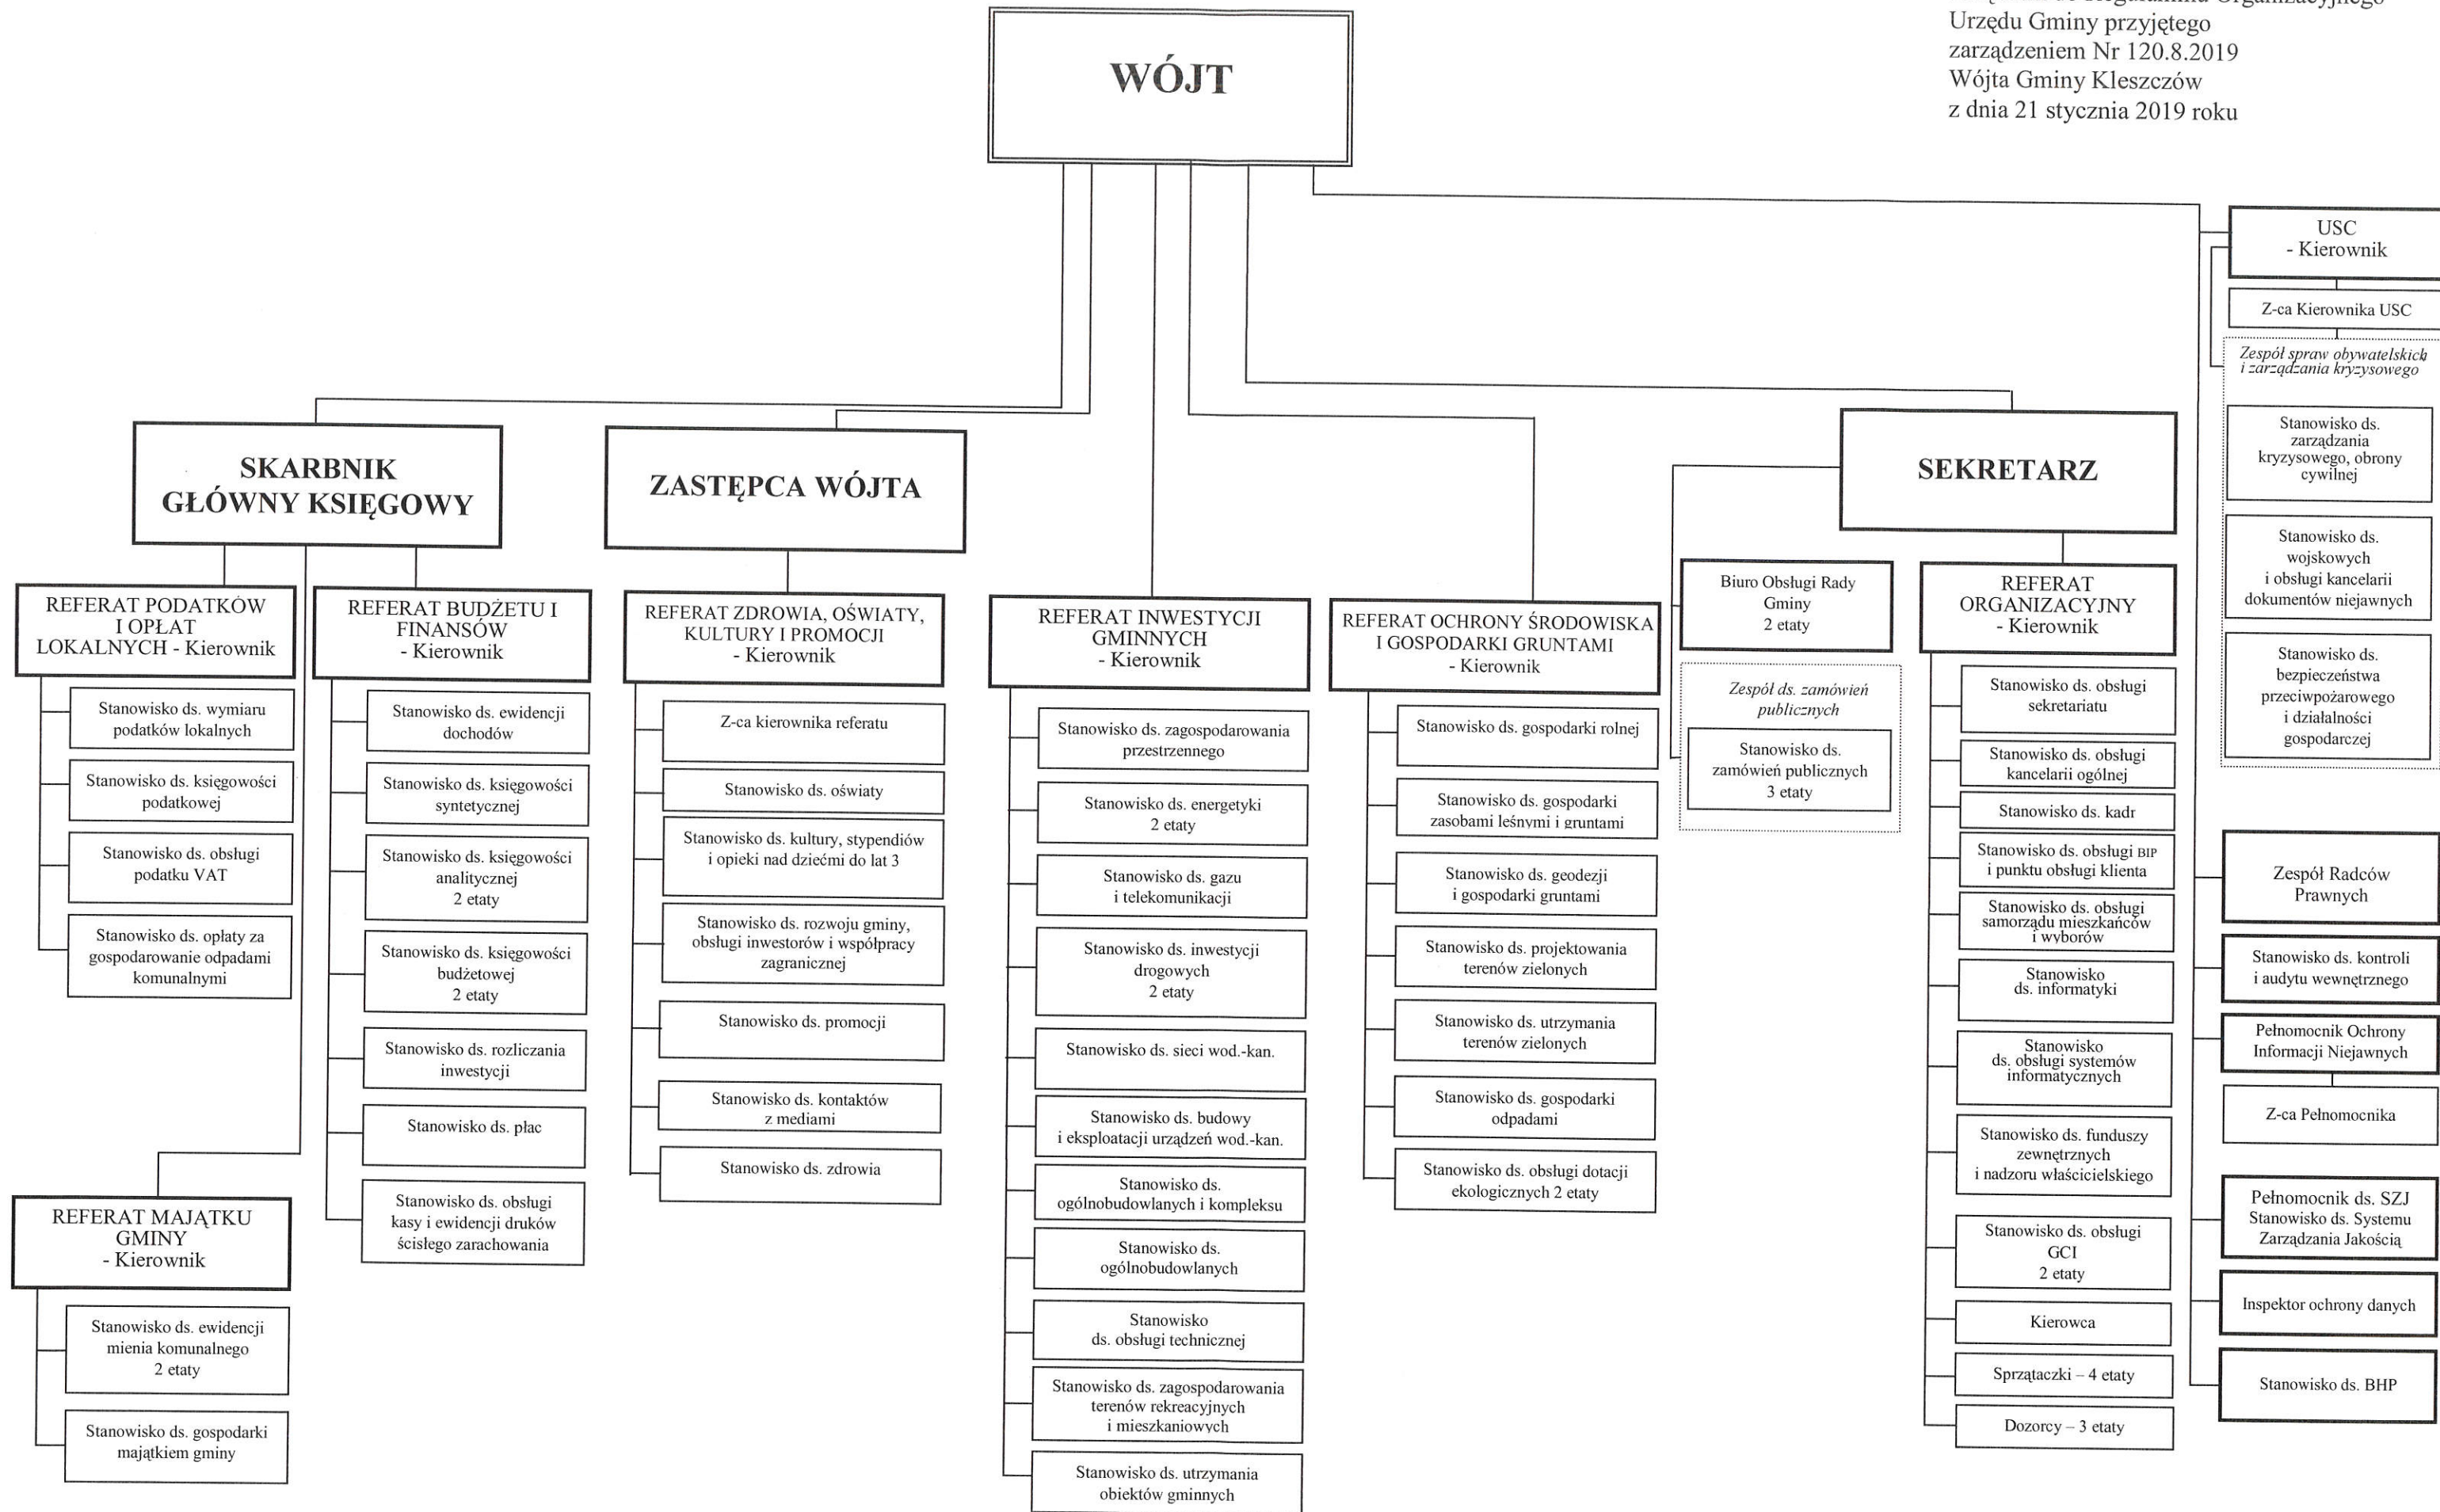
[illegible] Regulaminu Organizacyjnego Urzędu Gminy przyjętego zarządzeniem Nr 120.8.2019 Wójta Gminy Kleszczów z dnia 21 stycznia 2019 roku

WÓJT

SKARBNIK GŁÓWNY KSIĘGOWY

ZASTĘPCA WÓJTA

SEKRETARZ

USC - Kierownik

Z-ca Kierownika USC

Zespół spraw obywatelskich i zarządzania kryzysowego

Stanowisko ds. zarządzania kryzysowego, obrony cywilnej

Stanowisko ds. wojskowych i obsługi kancelarii dokumentów niejawnych

Stanowisko ds. bezpieczeństwa przeciwpożarowego i działalności gospodarczej

REFERAT PODATKÓW I OPŁAT LOKALNYCH - Kierownik

Stanowisko ds. wymiaru podatków lokalnych

Stanowisko ds. księgowości podatkowej

Stanowisko ds. obsługi podatku VAT

Stanowisko ds. opłaty za gospodarowanie odpadami komunalnymi

REFERAT BUDŻETU I FINANSÓW - Kierownik

Stanowisko ds. ewidencji dochodów

Stanowisko ds. księgowości syntetycznej

Stanowisko ds. księgowości analitycznej 2 etaty

Stanowisko ds. księgowości budżetowej 2 etaty

Stanowisko ds. rozliczania inwestycji

Stanowisko ds. płac

Stanowisko ds. obsługi kasy i ewidencji druków ścisłego zarachowania

REFERAT MAJĄTKU GMINY - Kierownik

Stanowisko ds. ewidencji mienia komunalnego 2 etaty

Stanowisko ds. gospodarki majątkiem gminy

REFERAT ZDROWIA, OŚWIATY, KULTURY I PROMOCJI - Kierownik

Z-ca kierownika referatu

Stanowisko ds. oświaty

Stanowisko ds. kultury, stypendiów i opieki nad dziećmi do lat 3

Stanowisko ds. rozwoju gminy, obsługi inwestorów i współpracy zagranicznej

Stanowisko ds. promocji

Stanowisko ds. kontaktów z mediami

Stanowisko ds. zdrowia

REFERAT INWESTYCJI GMINNYCH - Kierownik

Stanowisko ds. zagospodarowania przestrzennego

Stanowisko ds. energetyki 2 etaty

Stanowisko ds. gazu i telekomunikacji

Stanowisko ds. inwestycji drogowych 2 etaty

Stanowisko ds. sieci wod.-kan.

Stanowisko ds. budowy i eksploatacji urządzeń wod.-kan.

Stanowisko ds. ogólnobudowlanych i kompleksu

Stanowisko ds. ogólnobudowlanych

Stanowisko ds. obsługi technicznej

Stanowisko ds. zagospodarowania terenów rekreacyjnych i mieszkaniowych

Stanowisko ds. utrzymania obiektów gminnych

REFERAT OCHRONY ŚRODOWISKA I GOSPODARKI GRUNTAMI - Kierownik

Stanowisko ds. gospodarki rolnej

Stanowisko ds. gospodarki zasobami leśnymi i gruntami

Stanowisko ds. geodezji i gospodarki gruntami

Stanowisko ds. projektowania terenów zielonych

Stanowisko ds. utrzymania terenów zielonych

Stanowisko ds. gospodarki odpadami

Stanowisko ds. obsługi dotacji ekologicznych 2 etaty

Biuro Obsługi Rady Gminy 2 etaty

Zespół ds. zamówień publicznych

Stanowisko ds. zamówień publicznych 3 etaty

REFERAT ORGANIZACYJNY - Kierownik

Stanowisko ds. obsługi sekretariatu

Stanowisko ds. obsługi kancelarii ogólnej

Stanowisko ds. kadr

Stanowisko ds. obsługi BIP i punktu obsługi klienta

Stanowisko ds. obsługi samorządu mieszkańców i wyborów

Stanowisko ds. informatyki

Stanowisko ds. obsługi systemów informatycznych

Stanowisko ds. funduszy zewnętrznych i nadzoru właścicielskiego

Stanowisko ds. obsługi GCI 2 etaty

Kierowca

Sprzątaczki – 4 etaty

Dozorcy – 3 etaty

Zespół Radców Prawnych

Stanowisko ds. kontroli i audytu wewnętrznego

Pełnomocnik Ochrony Informacji Niejawnych

Z-ca Pełnomocnika

Pełnomocnik ds. SZJ Stanowisko ds. Systemu Zarządzania Jakością

Inspektor ochrony danych

Stanowisko ds. BHP